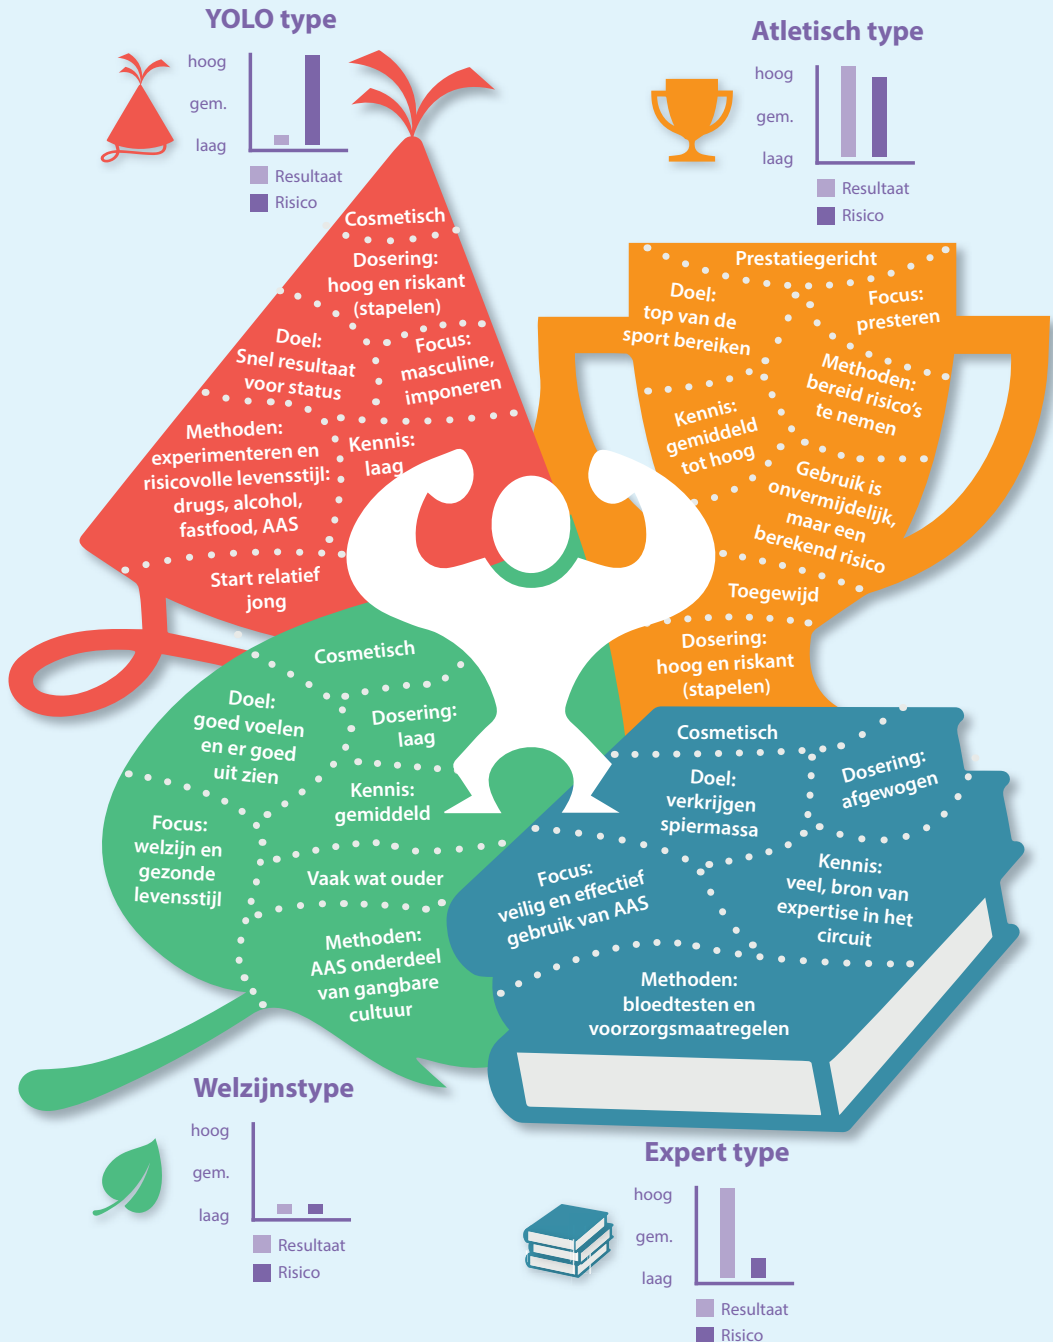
YOLO type

hoog
gem.
laag

Resultaat
Risico

Cosmetisch

Dosering:
hoog en riskant
(stapelen)

Doel:
Snel resultaat
voor status

Focus:
masculine,
imponeren

Methoden:
experimenteren en
risicovolle levensstijl:
drugs, alcohol,
fastfood, AAS

Kennis:
laag

Start relatief
jong

Atletisch type

hoog
gem.
laag

Resultaat
Risico

Prestatiegericht

Doel:
top van de
sport bereiken

Focus:
presteren

Methoden:
bereid risico's
te nemen

Kennis:
gemiddeld
tot hoog

Gebruik is
onvermijdelijk,
maar een
berekend risico

Toegewijd

Dosering:
hoog en riskant
(stapelen)

Cosmetisch

Doel:
goed voelen
en er goed
uit zien

Dosering:
laag

Kennis:
gemiddeld

Focus:
welzijn en
gezonde
levensstijl

Vaak wat ouder

Methoden:
AAS onderdeel
van gangbare
cultuur

Cosmetisch

Doel:
verkrijgen
spiermassa

Dosering:
afgewogen

Focus:
veilig en effectief
gebruik van AAS

Kennis:
veel, bron van
expertise in het
circuit

Methoden:
bloedtesten en
voorzorgsmaatregelen

Welzijnstype

hoog
gem.
laag

Resultaat
Risico

Expert type

hoog
gem.
laag

Resultaat
Risico